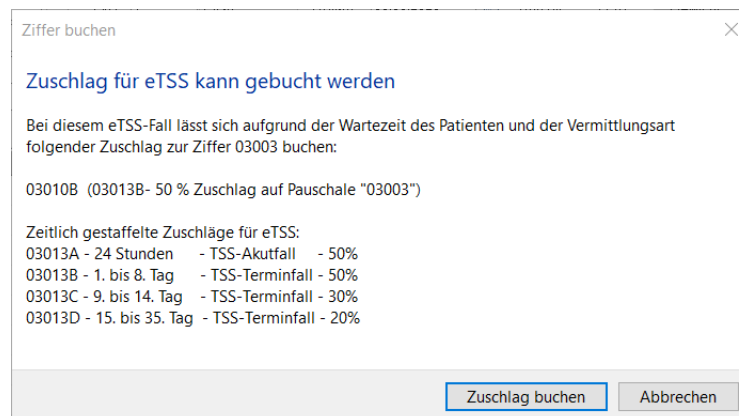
Ziffer buchen

Zuschlag für eTSS kann gebucht werden

Bei diesem eTSS-Fall lässt sich aufgrund der Wartezeit des Patienten und der Vermittlungsart folgender Zuschlag zur Ziffer 03003 buchen:

03010B (03013B- 50 % Zuschlag auf Pauschale "03003")

Zeitlich gestaffelte Zuschläge für eTSS:
03013A - 24 Stunden - TSS-Akutfall - 50%
03013B - 1. bis 8. Tag - TSS-Terminfall - 50%
03013C - 9. bis 14. Tag - TSS-Terminfall - 30%
03013D - 15. bis 35. Tag - TSS-Terminfall - 20%

Zuschlag buchen
Abbrechen